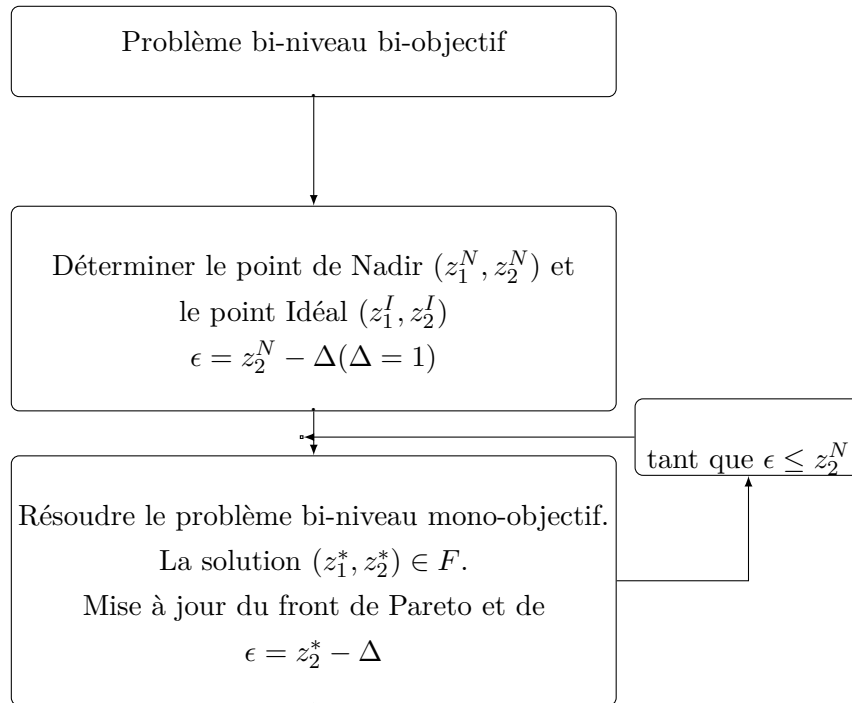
Problème bi-niveau bi-objectif

Déterminer le point de Nadir $(z_1^N, z_2^N)$ et le point Idéal $(z_1^I, z_2^I)$
$\epsilon = z_2^N - \Delta(\Delta = 1)$

tant que $\epsilon \leq z_2^N$

Résoudre le problème bi-niveau mono-objectif.
La solution $(z_1^*, z_2^*) \in F$.
Mise à jour du front de Pareto et de
$\epsilon = z_2^* - \Delta$